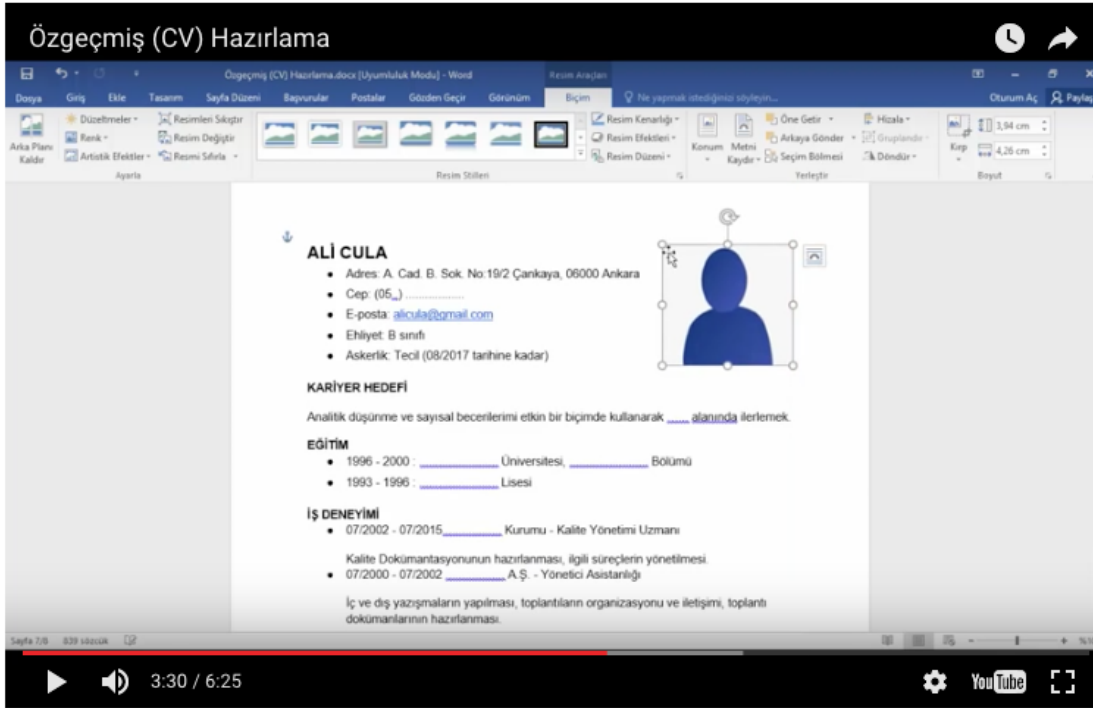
Özgeçmiş (CV) Hazırlama

Özgeçmiş (CV) Hazırlama.docx [Uyumluluk Modu] - Word

Resim Araçları

Dosya Giriş Ekle Tasarım Sayfa Düzeni Başvurular Postalar Gözden Geçir Görünüm Biçim

Ne yapmak istediğinizi söyleyin...

Oturum Aç Paylaş

Arka Planı Kaldır

Düzeltmeler

Renk

Artistik Efektler

Resimleri Sıkıştır

Resim Değiştir

Resmi Sıfırla

Ayarla

Resim Stilleri

Resim Kenarlığı

Resim Efektleri

Resim Düzeni

Konum

Metni Kaydır

Öne Getir

Arkaya Gönder

Seçim Bölmesi

Hizala

Gruplandır

Döndür

Yerleştir

Kırp

3,94 cm

4,26 cm

Boyut

ALİ CULA

- Adres: A. Cad. B. Sok. No:19/2 Çankaya, 06000 Ankara
- Cep: (05__) ..................
- E-posta: alicula@gmail.com
- Ehliyet: B sınıfı
- Askerlik: Tecil (08/2017 tarihine kadar)

KARİYER HEDEFİ

Analitik düşünme ve sayısal becerilerimi etkin bir biçimde kullanarak ____ alanında ilerlemek.

EĞİTİM

- 1996 - 2000 : ____________ Üniversitesi, ____________ Bölümü
- 1993 - 1996 : ____________ Lisesi

İŞ DENEYİMİ

- 07/2002 - 07/2015 ____________ Kurumu - Kalite Yönetimi Uzmanı

Kalite Dokümantasyonunun hazırlanması, ilgili süreçlerin yönetilmesi.

- 07/2000 - 07/2002 ____________ A.Ş. - Yönetici Asistanlığı

İç ve dış yazışmaların yapılması, toplantıların organizasyonu ve iletişimi, toplantı dokümanlarının hazırlanması.

Sayfa 7/8 839 sözcük

3:30 / 6:25

YouTube